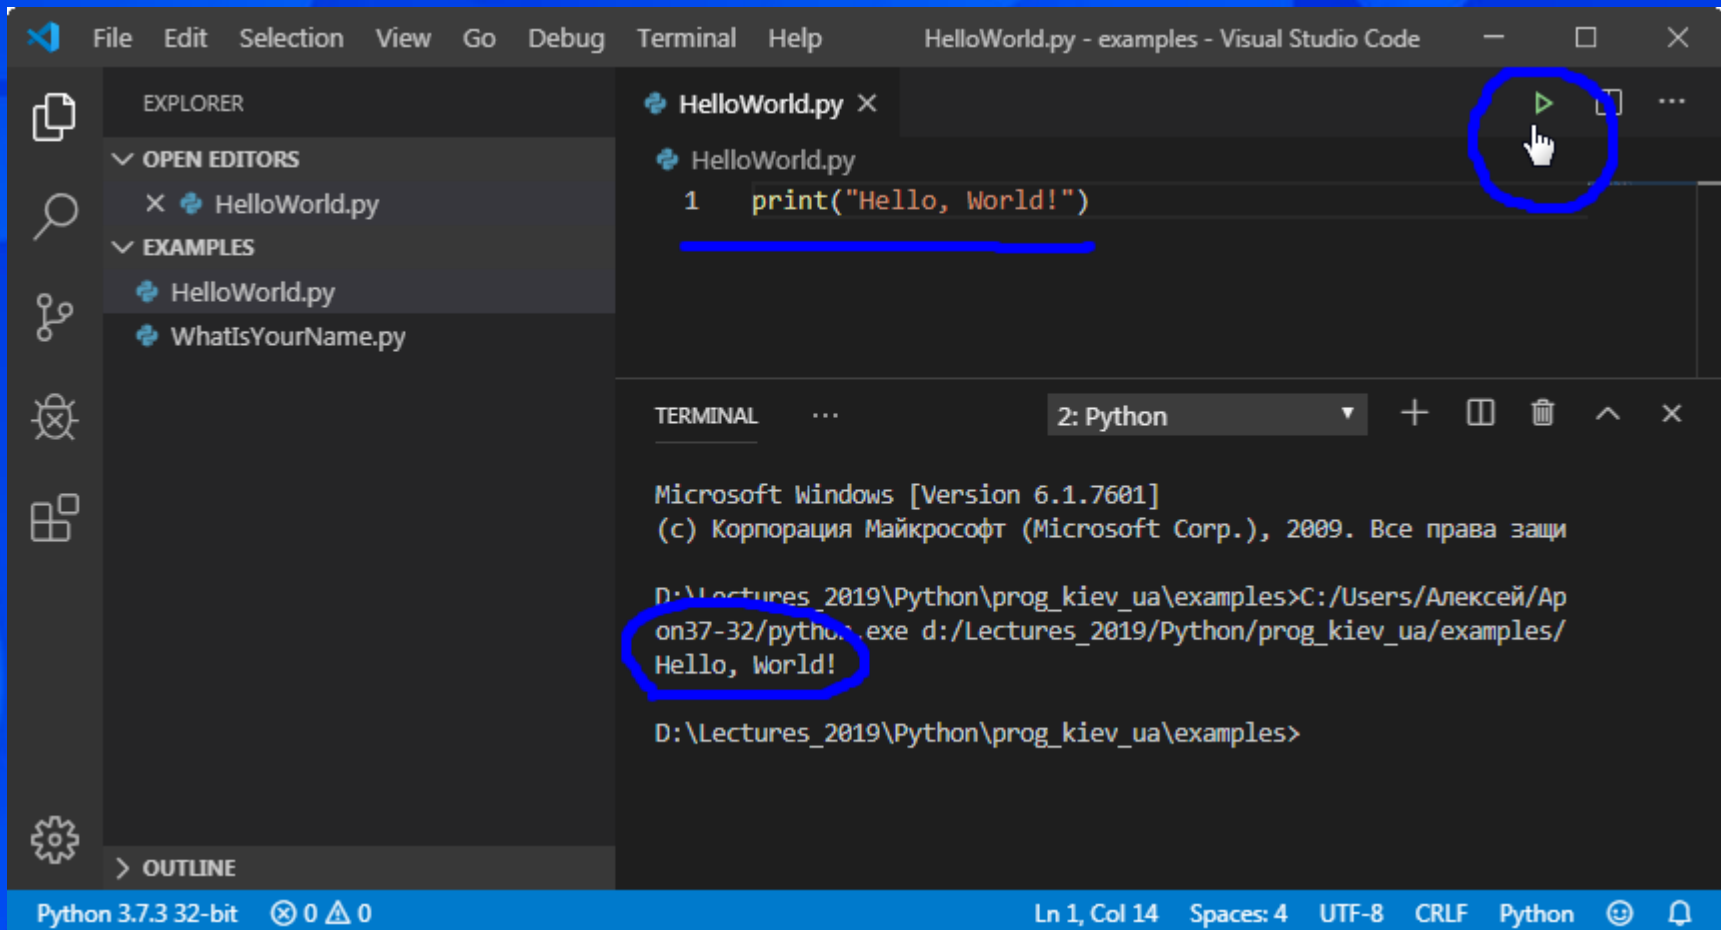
File Edit Selection View Go Debug Terminal Help HelloWorld.py - examples - Visual Studio Code

EXPLORER

OPEN EDITORS

× HelloWorld.py

EXAMPLES

HelloWorld.py

WhatIsYourName.py

HelloWorld.py ×

HelloWorld.py

1 print("Hello, World!")

TERMINAL ···

2: Python

Microsoft Windows [Version 6.1.7601]
(c) Корпорация Майкрософт (Microsoft Corp.), 2009. Все права защи

D:\Lectures_2019\Python\prog_kiev_ua\examples>C:/Users/Алексей/Ap
on37-32/pytho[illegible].exe d:/Lectures_2019/Python/prog_kiev_ua/examples/
Hello, World!

D:\Lectures_2019\Python\prog_kiev_ua\examples>

OUTLINE

Python 3.7.3 32-bit ⊗ 0 ⚠ 0 Ln 1, Col 14 Spaces: 4 UTF-8 CRLF Python